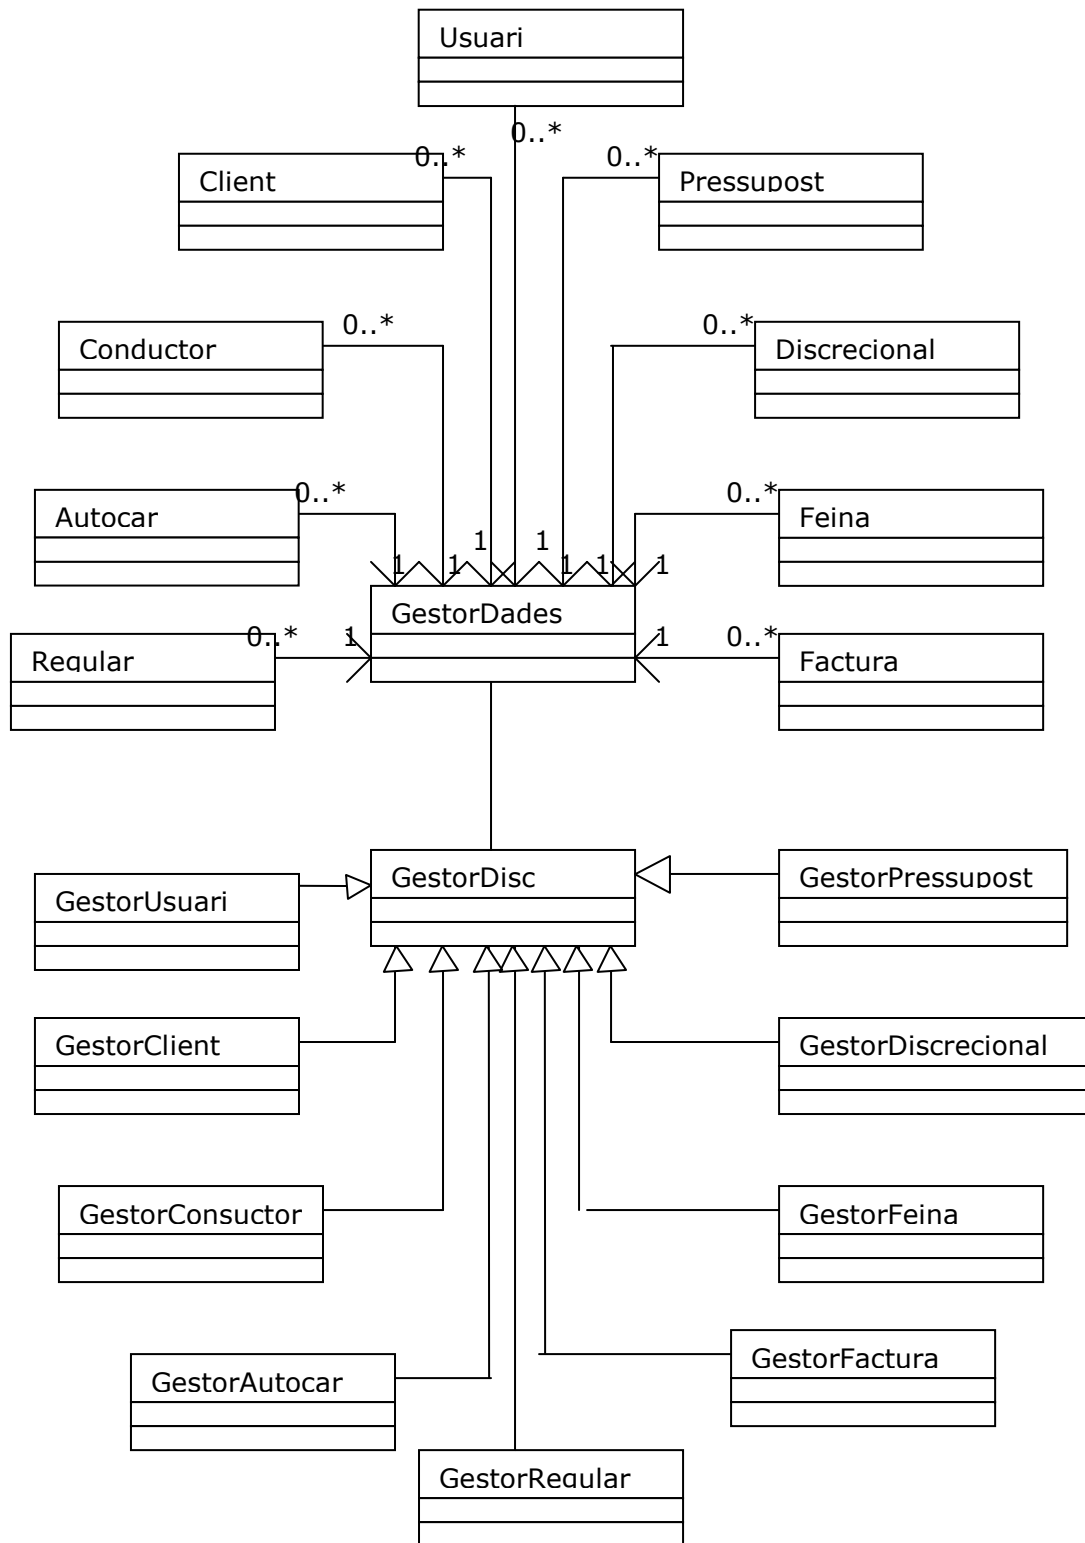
Usuari

0..*

Client

0..*

0..*

Pressupost

Conductor

0..*

0..*

Discrecional

Autocar

0..*

0..*

Feina

1 1 1 1 1 1 1

GestorDades

Regular

0..*

1

1

0..*

Factura

GestorUsuari

GestorDisc

GestorPressupost

GestorClient

GestorDiscrecional

GestorConsuctor

GestorFeina

GestorAutocar

GestorFactura

GestorRegular